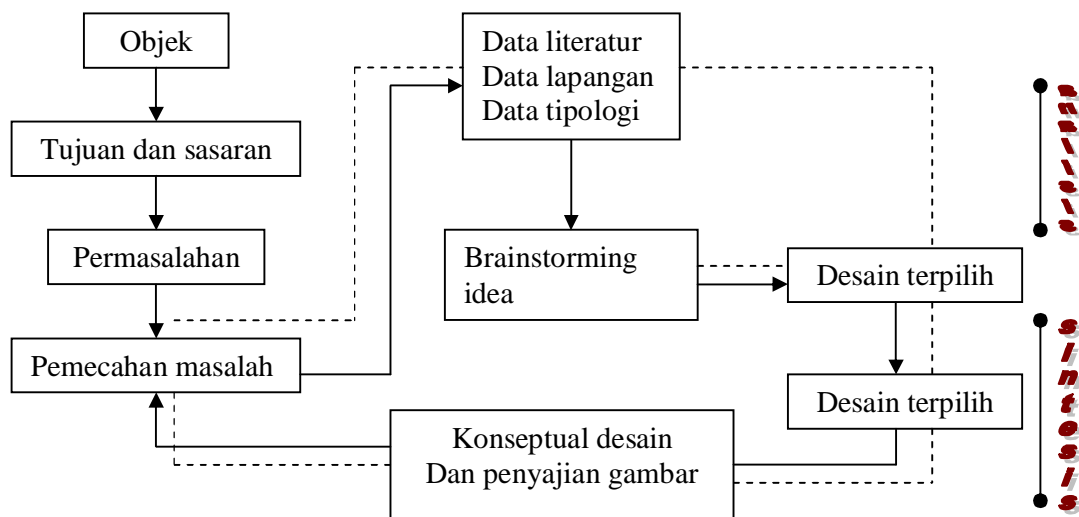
Objek

Tujuan dan sasaran

Permasalahan

Pemecahan masalah

Data literatur
Data lapangan
Data tipologi

Brainstorming idea

Desain terpilih

Desain terpilih

Konseptual desain
Dan penyajian gambar

analisis

sintesis